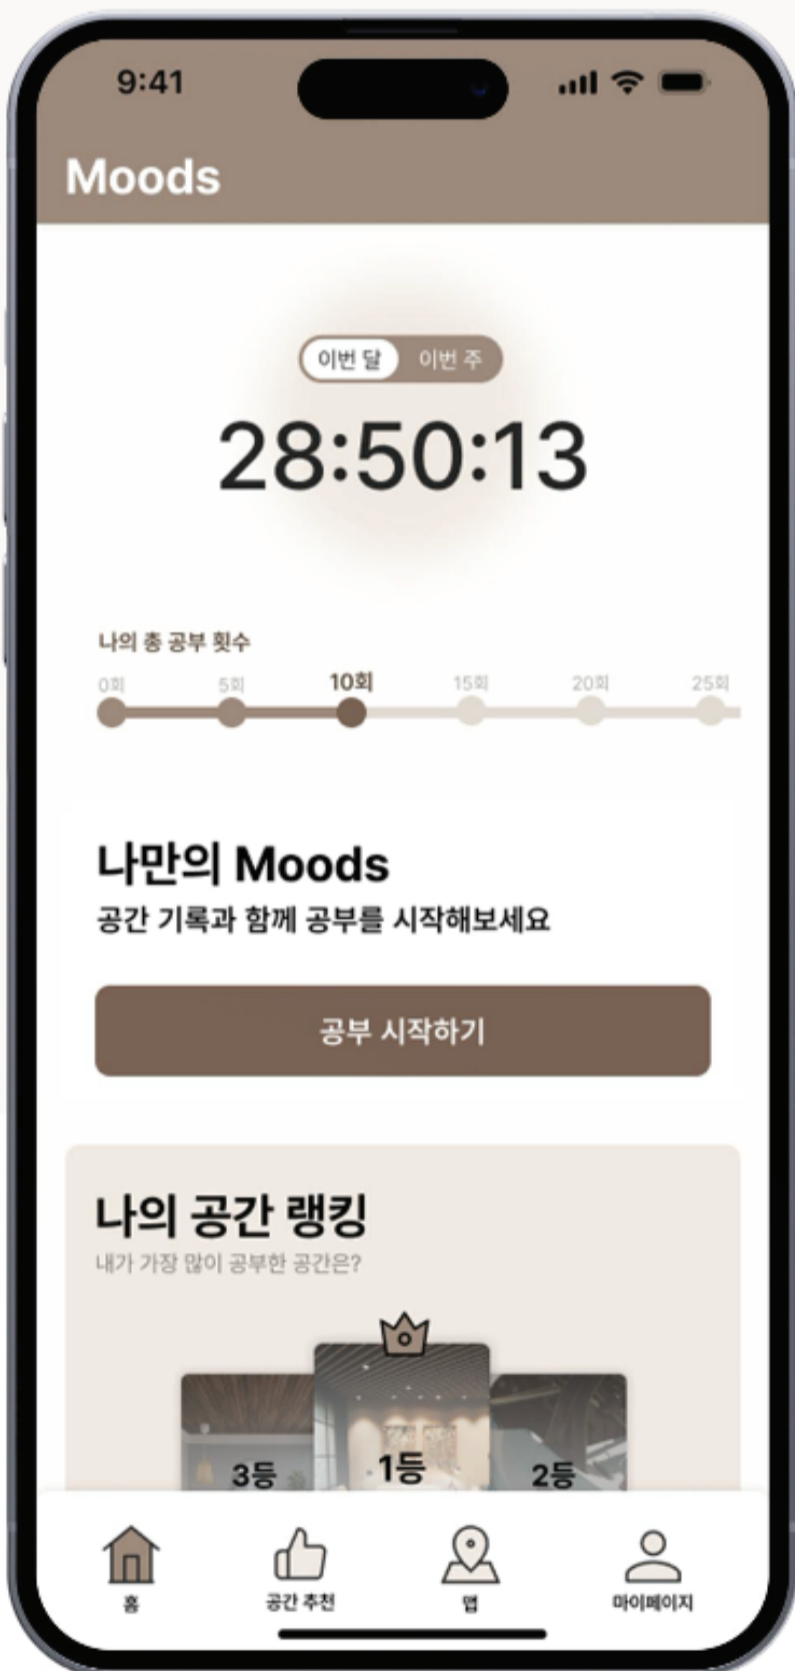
9:41

Moods

이번 달 이번 주

28:50:13

나의 총 공부 횟수

0회 5회 10회 15회 20회 25회

나만의 Moods

공간 기록과 함께 공부를 시작해보세요

공부 시작하기

나의 공간 랭킹

내가 가장 많이 공부한 공간은?

3등 1등 2등

홈 공간 추천 맵 마이페이지